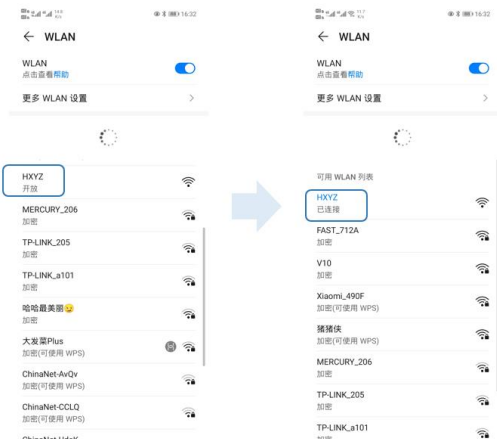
16:32

← WLAN

WLAN
点击查看帮助

更多 WLAN 设置 >

HXYZ
开放

MERCURY_206
加密

TP-LINK_205
加密

TP-LINK_a101
加密

哈哈最美丽😉
加密

大发菜Plus
加密(可使用 WPS)

ChinaNet-AvQv
加密(可使用 WPS)

ChinaNet-CCLQ
加密(可使用 WPS)

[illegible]

16:32

← WLAN

WLAN
点击查看帮助

更多 WLAN 设置 >

可用 WLAN 列表

HXYZ
已连接

FAST_712A
加密

V10
加密

Xiaomi_490F
加密(可使用 WPS)

猪猪侠
加密(可使用 WPS)

MERCURY_206
加密

TP-LINK_205
加密

TP-LINK_a101
加密